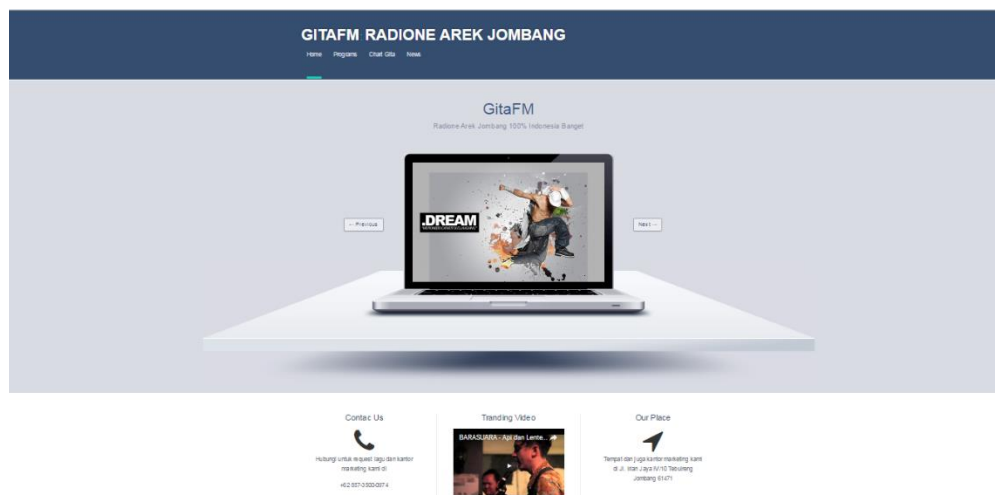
GITAFM RADIONE AREK JOMBANG

Home Programs Chat Gita News

GitaFM

Radione Arek Jombang 100% Indonesia Banget

← Previous

.DREAM

Next →

Contac Us

Hubungi untuk request lagu dan kantor marketing kami di

+62 857-0300-0874

Tranding Video

BARASUARA - Api dan Lente...

Our Place

Tempat dan juga kantor marketing kami di Jl. Irian Jaya IV/10 Tebuireng Jombang 61471